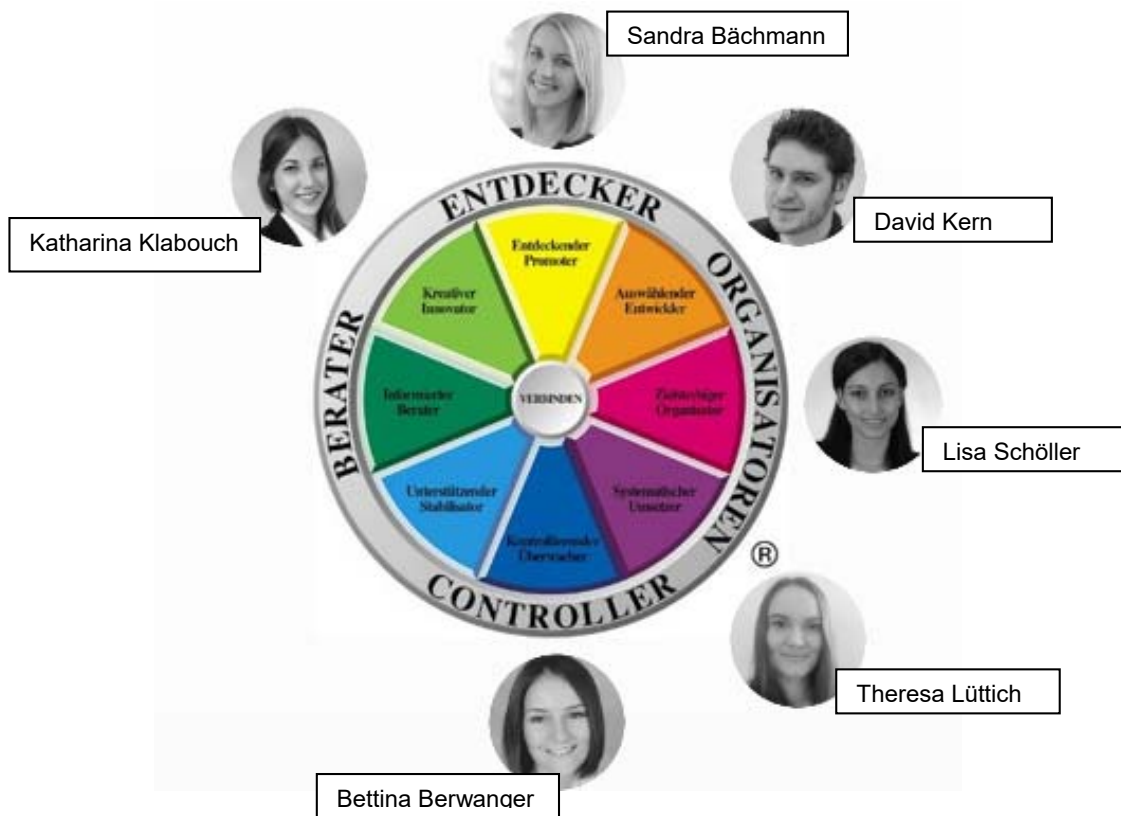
Sandra Bächmann

Katharina Klabouch

David Kern

ENTDECKER

ORGANISATOREN

CONTROLLER

BERATER

Entdeckender Promoter

Auswählender Entwickler

Zielstrebiger Organisator

Systematischer Umsetzer

Kontrollierender Überwacher

Unterstützender Stabilisator

Informierter Berater

Kreativer Innovator

VERBINDEN

®

Lisa Schöller

Theresa Lüttich

Bettina Berwanger